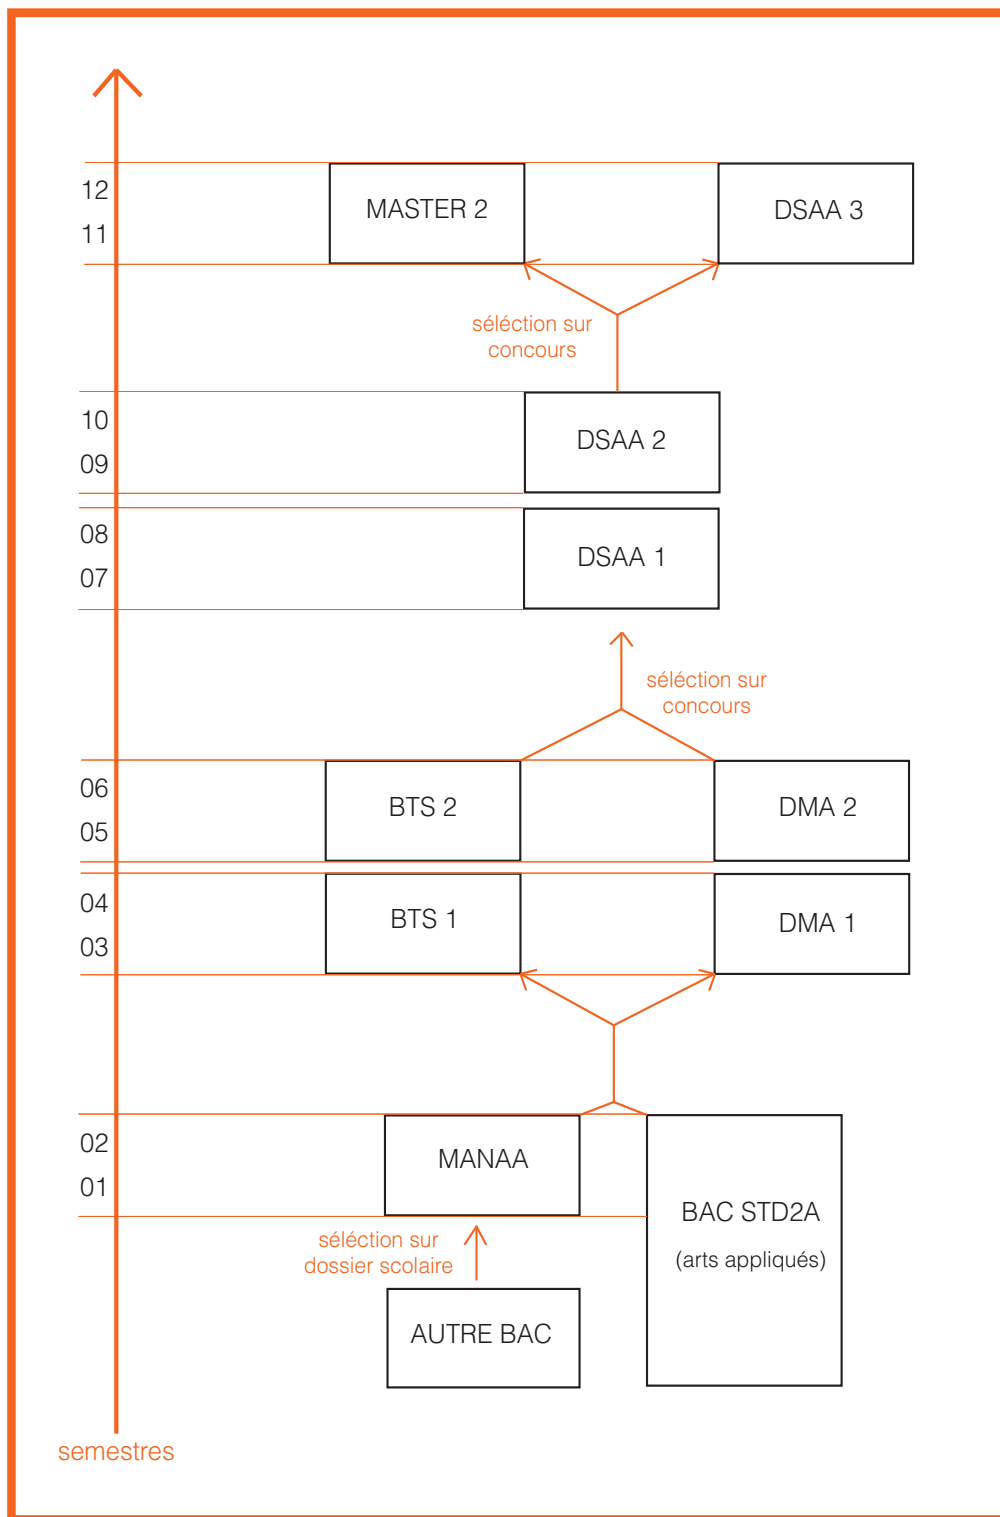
12
11
MASTER 2
DSAA 3

séléction sur
concours

10
09
DSAA 2

08
07
DSAA 1

séléction sur
concours

06
05
BTS 2
DMA 2

04
03
BTS 1
DMA 1

02
01
MANAA
BAC STD2A
(arts appliqués)

séléction sur
dossier scolaire

AUTRE BAC

semestres